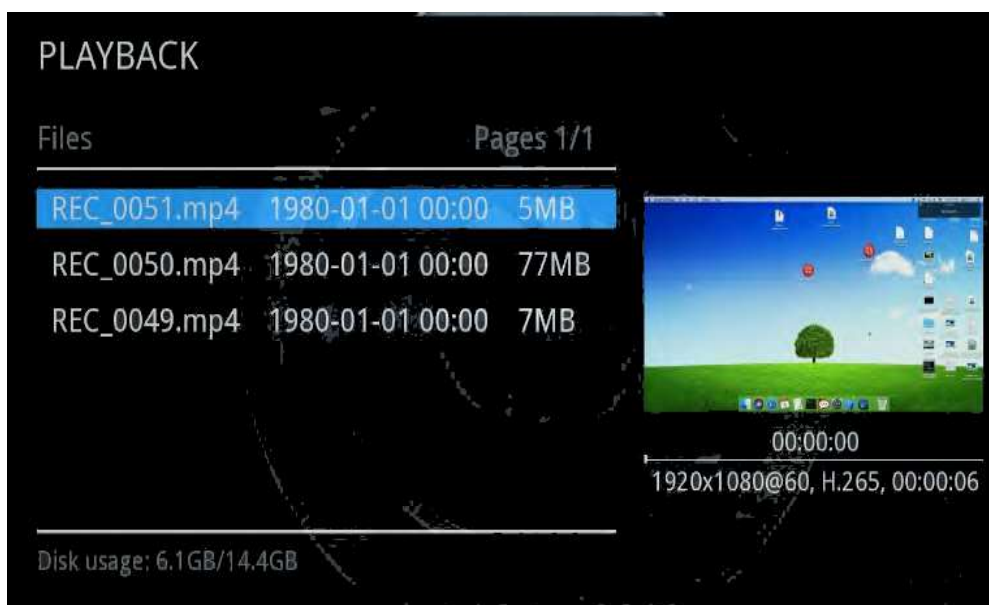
PLAYBACK

Files Pages 1/1

| REC_0051.mp4 | 1980-01-01 00:00 | 5MB |
|---|---|---|
| REC_0050.mp4 | 1980-01-01 00:00 | 77MB |
| REC_0049.mp4 | 1980-01-01 00:00 | 7MB |

00:00:00

1920x1080@60, H.265, 00:00:06

Disk usage: 6.1GB/14.4GB